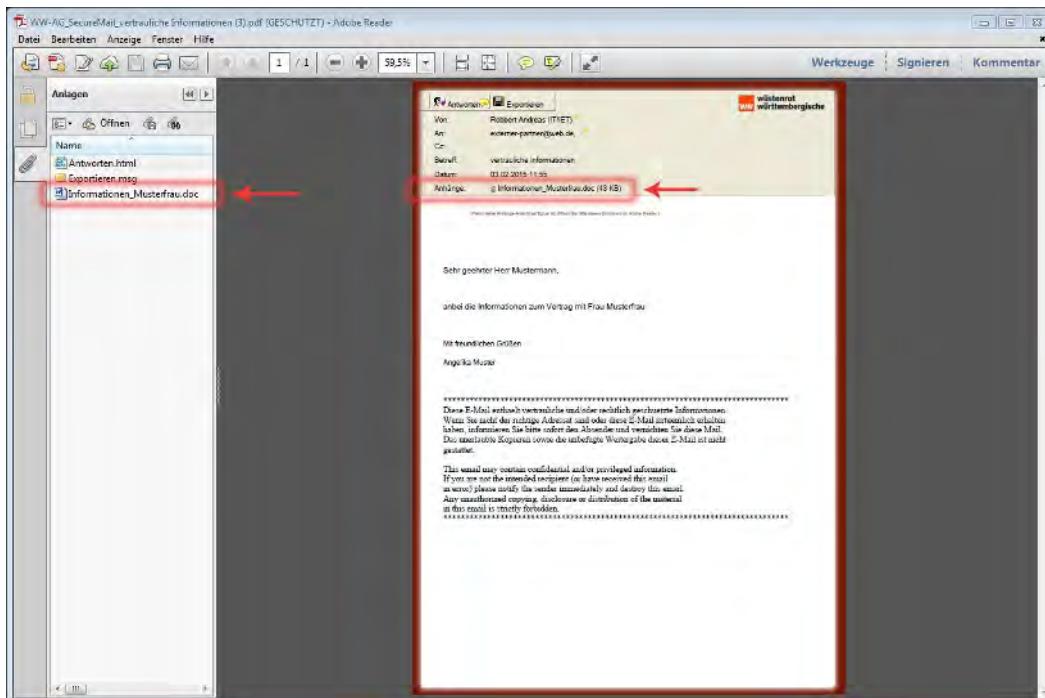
WW-AG_SecureMail_vertrauliche Informationen (3).pdf (GESCHÜTZT) - Adobe Reader

Datei Bearbeiten Anzeige Fenster Hilfe

1 / 1 59,5%

Werkzeuge Signieren Kommentar

Anlagen

Öffnen

Name

Antworten.html
Exportieren.msg
Informationen_Musterfrau.doc

Antworten Exportieren

wüstenrot württembergische

Von: Robbert Andreas (IT-NET)
An: externer-partner@web.de
Cc:
Betreff: vertrauliche informationen
Datum: 03.02.2015 11:55
Anhänge: Informationen_Musterfrau.doc (43 KB)

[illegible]

Sehr geehrter Herr Mustermann,

anbei die Informationen zum Vertrag mit Frau Musterfrau

Mit freundlichen Grüßen

Angelika Muster

Diese E-Mail enthält vertrauliche und/oder rechtlich geschützte Informationen. Wenn Sie nicht der richtige Adressat sind oder diese E-Mail irrtümlich erhalten haben, informieren Sie bitte sofort den Absender und vernichten Sie diese Mail. Das unerlaubte Kopieren sowie die unbefugte Weitergabe dieser E-Mail ist nicht gestattet.

This email may contain confidential and/or privileged information. If you are not the intended recipient (or have received this email in error) please notify the sender immediately and destroy this email. Any unauthorised copying, disclosure or distribution of the material in this email is strictly forbidden.